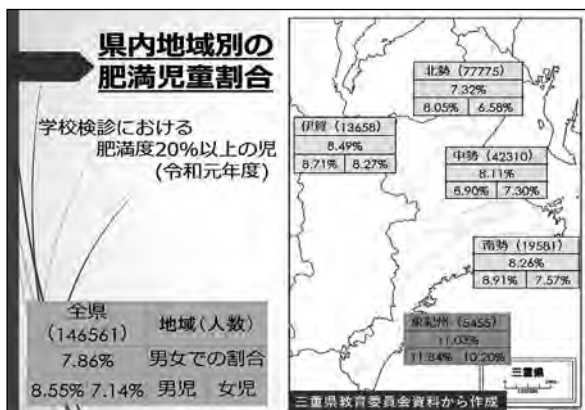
県内地域別の
肥満児童割合

学校検診における
肥満度20%以上の児
(令和元年度)

| 全県 (146561) | 地域(人数) |
|---|---|
| 7.86% | 男女での割合 |
| 8.55% 7.14% | 男児 女児 |

北勢 (77775)
7.32%
8.05% 6.58%

伊賀 (13658)
8.49%
8.71% 8.27%

中勢 (42310)
8.11%
8.90% 7.30%

南勢 (19581)
8.26%
8.91% 7.57%

東紀州 (5455)
11.03%
11.84% 10.20%

三重県

三重県教育委員会資料から作成